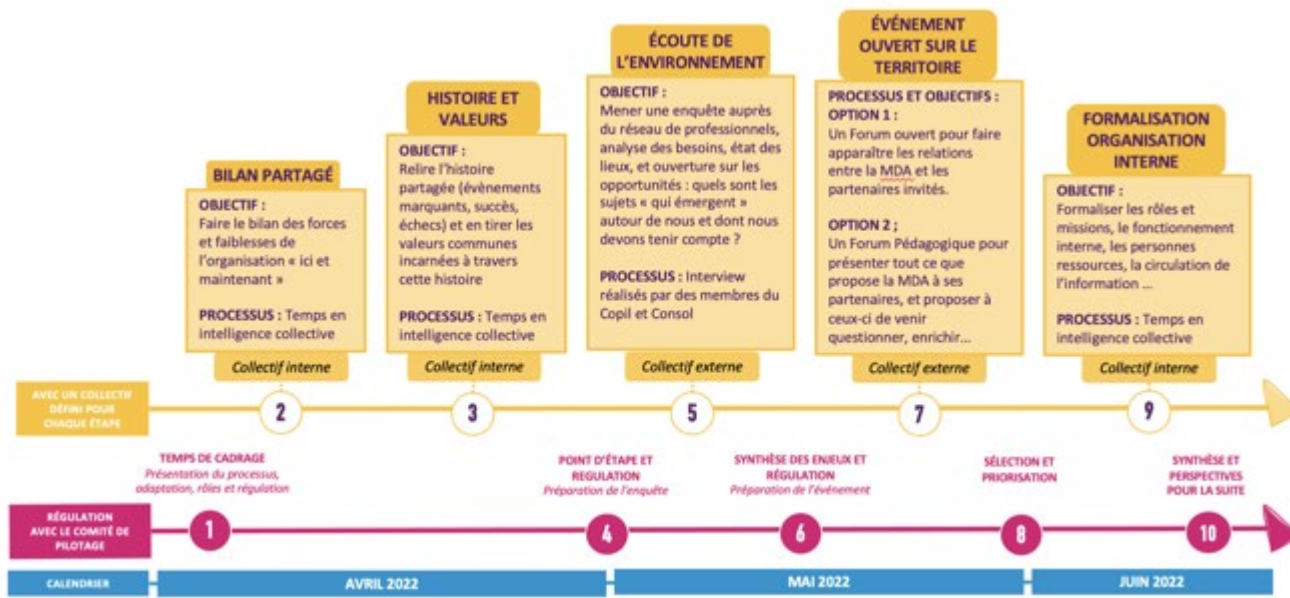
BILAN PARTAGÉ

OBJECTIF : Faire le bilan des forces et faiblesses de l'organisation « ici et maintenant »

PROCESSUS : Temps en intelligence collective

Collectif interne

HISTOIRE ET VALEURS

OBJECTIF : Relire l'histoire partagée (évènements marquants, succès, échecs) et en tirer les valeurs communes incarnées à travers cette histoire

PROCESSUS : Temps en intelligence collective

Collectif interne

ÉCOUTE DE L'ENVIRONNEMENT

OBJECTIF : Mener une enquête auprès du réseau de professionnels, analyse des besoins, état des lieux, et ouverture sur les opportunités : quels sont les sujets « qui émergent » autour de nous et dont nous devons tenir compte ?

PROCESSUS : Interview réalisés par des membres du Copil et Consol

Collectif externe

ÉVÉNEMENT OUVERT SUR LE TERRITOIRE

PROCESSUS ET OBJECTIFS : OPTION 1 : Un Forum ouvert pour faire apparaître les relations entre la MDA et les partenaires invités.

OPTION 2 ; Un Forum Pédagogique pour présenter tout ce que propose la MDA à ses partenaires, et proposer à ceux-ci de venir questionner, enrichir...

Collectif externe

FORMALISATION ORGANISATION INTERNE

OBJECTIF : Formaliser les rôles et missions, le fonctionnement interne, les personnes ressources, la circulation de l'information ...

PROCESSUS : Temps en intelligence collective

Collectif interne

AVEC UN COLLECTIF DÉFINI POUR CHAQUE ÉTAPE

2 3 5 7 9

TEMPS DE CADRAGE
Présentation du processus, adaptation, rôles et régulation

POINT D'ÉTAPE ET RÉGULATION
Préparation de l'enquête

SYNTHÈSE DES ENJEUX ET RÉGULATION
Préparation de l'événement

SÉLECTION ET PRIORISATION

SYNTHÈSE ET PERSPECTIVES POUR LA SUITE

RÉGULATION AVEC LE COMITÉ DE PILOTAGE

1 4 6 8 10

CALENDRIER | AVRIL 2022 | MAI 2022 | JUIN 2022